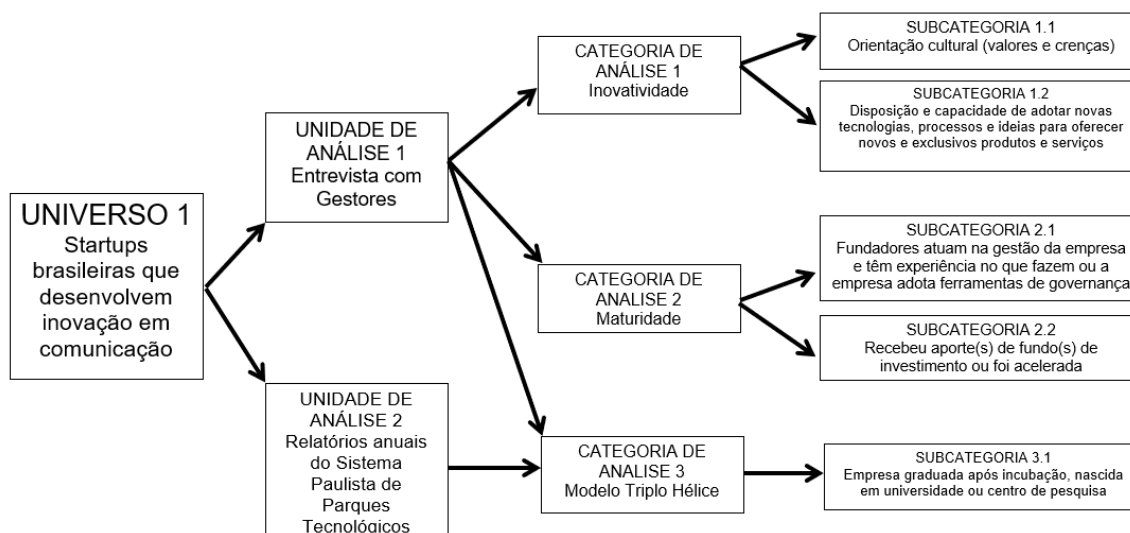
UNIVERSO 1
Startups brasileiras que desenvolvem inovação em comunicação

UNIDADE DE ANÁLISE 1
Entrevista com Gestores

UNIDADE DE ANÁLISE 2
Relatórios anuais do Sistema Paulista de Parques Tecnológicos

CATEGORIA DE ANÁLISE 1
Inovatividade

CATEGORIA DE ANALISE 2
Maturidade

CATEGORIA DE ANALISE 3
Modelo Triplo Hélice

SUBCATEGORIA 1.1
Orientação cultural (valores e crenças)

SUBCATEGORIA 1.2
Disposição e capacidade de adotar novas tecnologias, processos e ideias para oferecer novos e exclusivos produtos e serviços

SUBCATEGORIA 2.1
Fundadores atuam na gestão da empresa e têm experiência no que fazem ou a empresa adota ferramentas de governança

SUBCATEGORIA 2.2
Recebeu aporte(s) de fundo(s) de investimento ou foi acelerada

SUBCATEGORIA 3.1
Empresa graduada após incubação, nascida em universidade ou centro de pesquisa